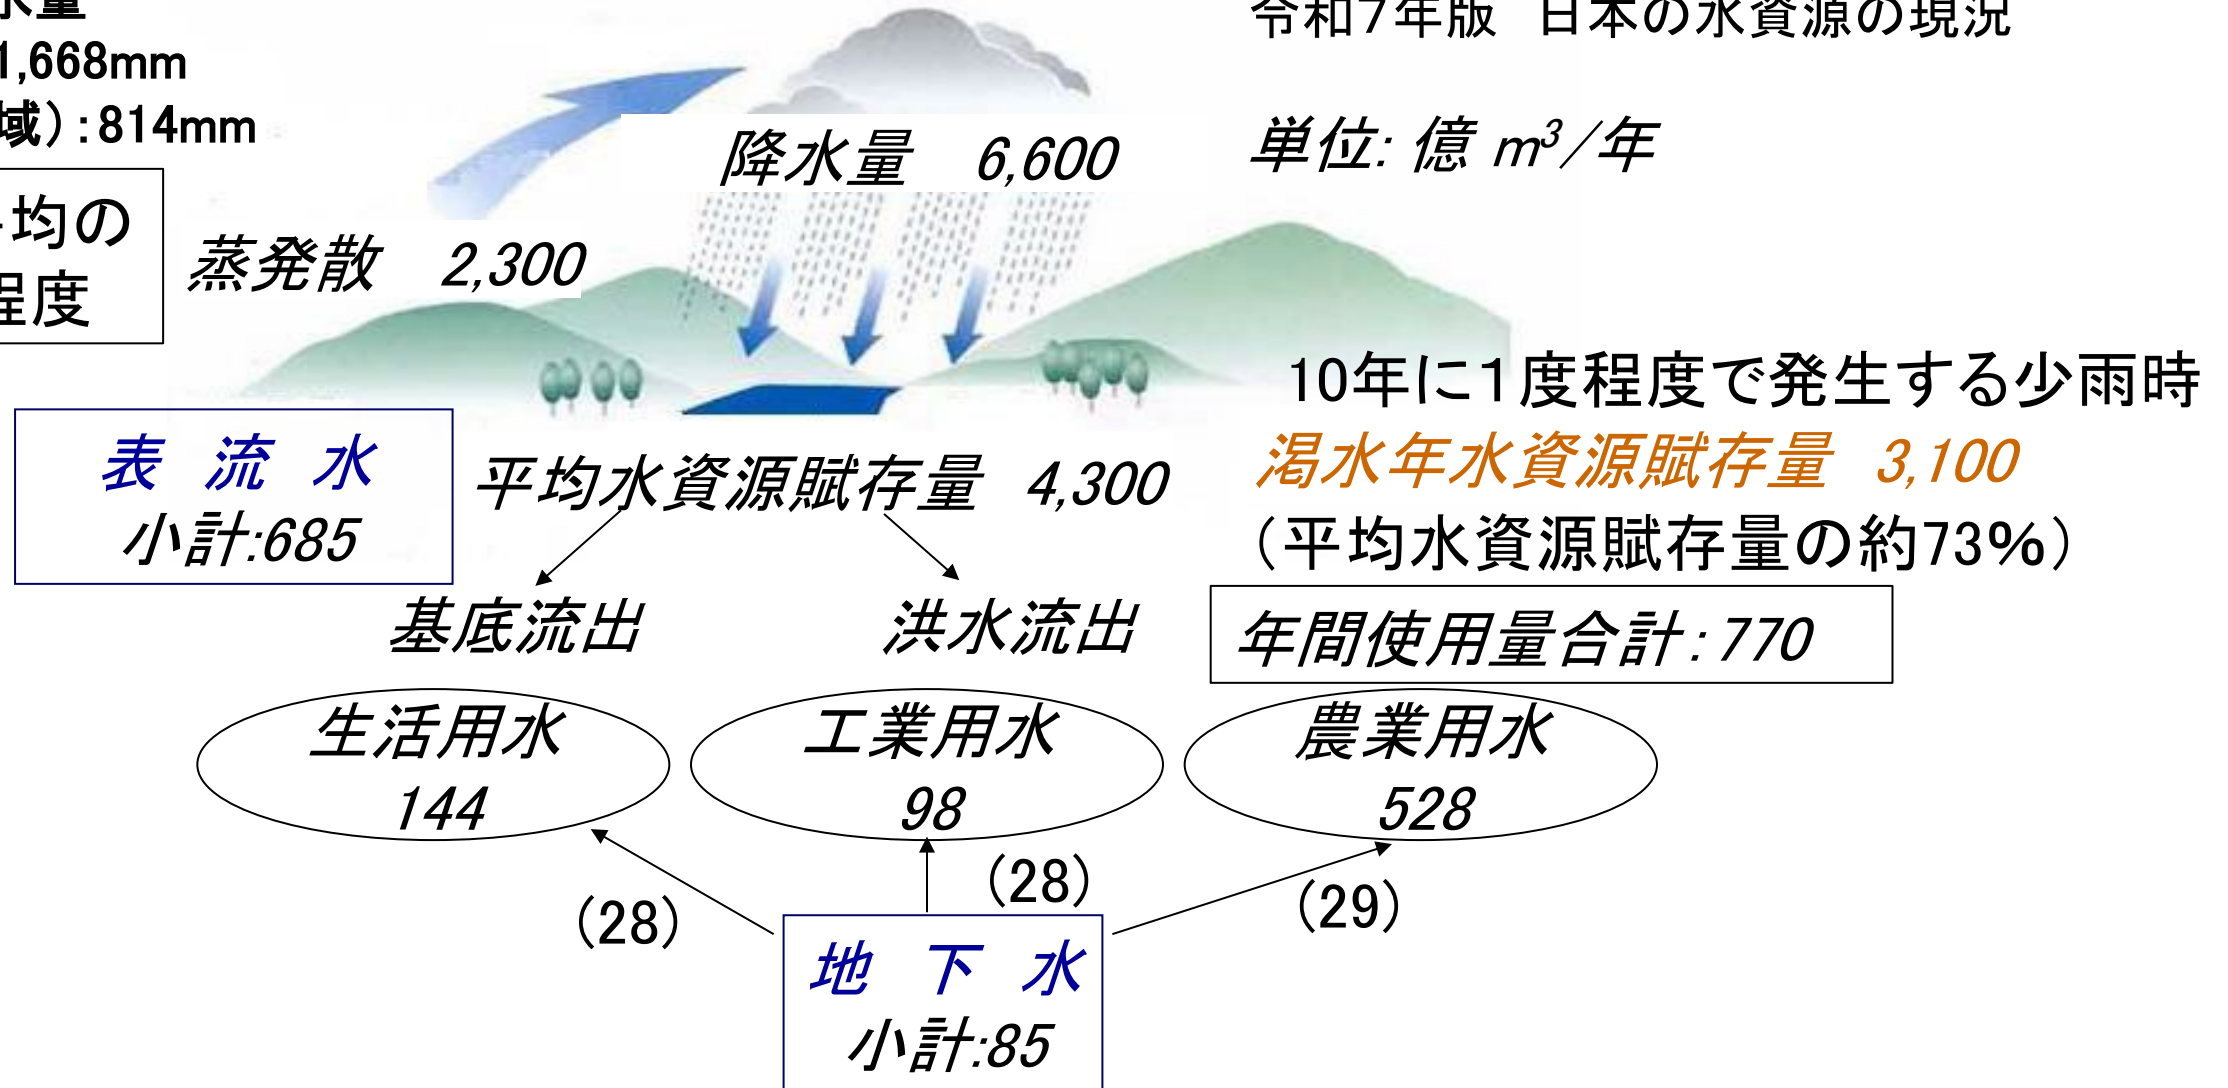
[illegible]水量
1,668mm
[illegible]域）:814mm

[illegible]均の
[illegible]程度

令和7年版　日本の水資源の現況

単位: 億 $m^3$/年

降水量　6,600

蒸発散　2,300

10年に1度程度で発生する少雨時
渇水年水資源賦存量　3,100
（平均水資源賦存量の約73%）

表　流　水
小計:685

平均水資源賦存量　4,300

基底流出

洪水流出

年間使用量合計: 770

生活用水
144

工業用水
98

農業用水
528

(28)

(28)

(29)

地　下　水
小計:85